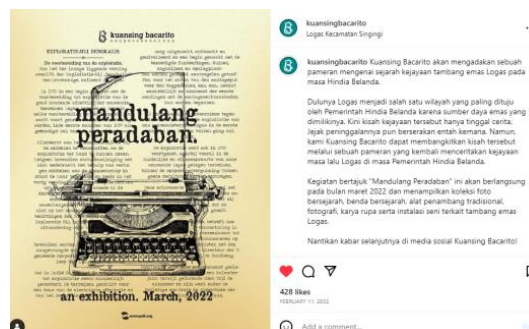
kuansing bacarito

mandulang peradaban.

an exhibition. March, 2022

kuansingbacarito
Logas Kecamatan Singingi

kuansingbacarito Kuansing Bacarito akan mengadakan sebuah pameran mengenai sejarah kejayaan tambang emas Logas pada masa Hindia Belanda.

Dulunya Logas menjadi salah satu wilayah yang paling dituju oleh Pemerintah Hindia Belanda karena sumber daya emas yang dimilikinya. Kini kisah kejayaan tersebut hanya tinggal cerita. Jejak peninggalannya pun berserakan entah kemana. Namun, kami Kuansing Bacarito dapat membangkitkan kisah tersebut melalui sebuah pameran yang kembali menceritakan kejayaan masa lalu Logas di masa Pemerintah Hindia Belanda.

Kegiatan bertajuk "Mandulang Peradaban" ini akan berlangsung pada bulan maret 2022 dan menampilkan koleksi foto bersejarah, benda bersejarah, alat penambang tradisional, fotografi, karya rupa serta instalasi seni terkait tambang emas Logas.

Nantikan kabar selanjutnya di media sosial Kuansing Bacarito!

428 likes
FEBRUARY 11, 2022

Add a comment...